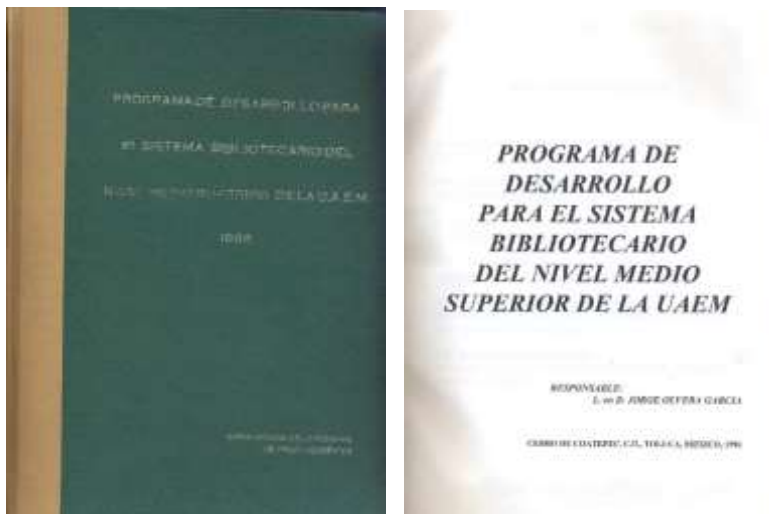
PROGRAMA DE DESARROLLO PARA EL SISTEMA BIBLIOTECARIO DEL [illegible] DE LA U.A.E.M.

1996

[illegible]

PROGRAMA DE DESARROLLO PARA EL SISTEMA BIBLIOTECARIO DEL NIVEL MEDIO SUPERIOR DE LA UAEM

RESPONSABLE:
L. en D. JORGE OLVERA GARCIA

CERRO DE COATEPEC, C.U., TOLUCA, MEXICO, 1996